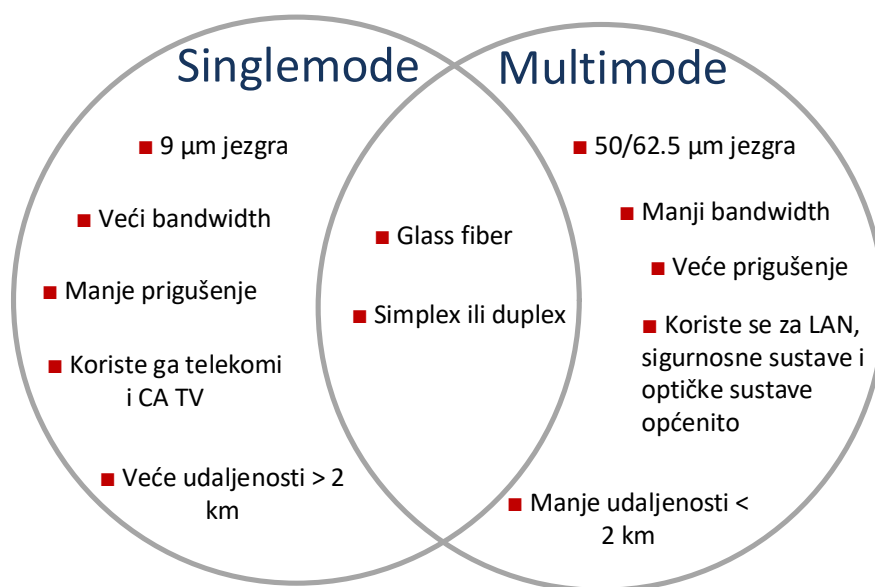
Singlemode

Multimode

9 µm jezgra

Veći bandwidth

Manje prigušenje

Koriste ga telekomi i CA TV

Veće udaljenosti > 2 km

Glass fiber

Simplex ili duplex

50/62.5 µm jezgra

Manji bandwidth

Veće prigušenje

Koriste se za LAN, sigurnosne sustave i optičke sustave općenito

Manje udaljenosti < 2 km